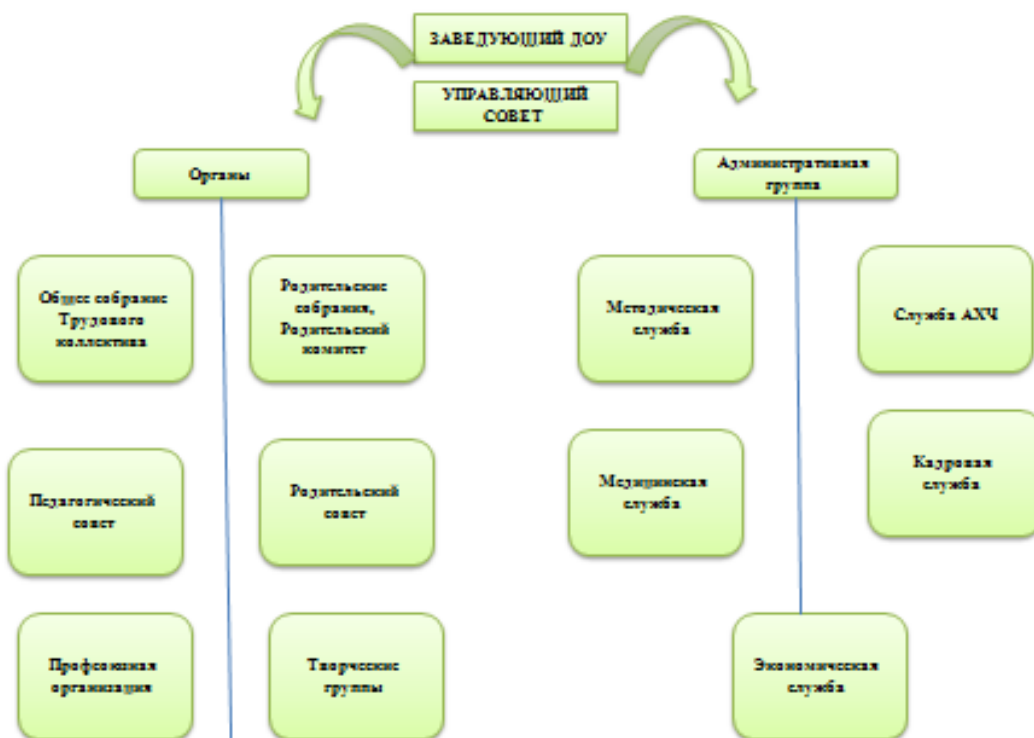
ЗАВЕДУЮЩИЙ ДОУ

УПРАВЛЯЮЩИЙ СОВЕТ

Органы

Административная группа

Общее собрание Трудового коллектива

Родительские собрания, Родительский комитет

Методическая служба

Служба АХЧ

Педагогический совет

Родительский совет

Медицинская служба

Кадровая служба

Профсоюзная организация

Творческие группы

Экономическая служба